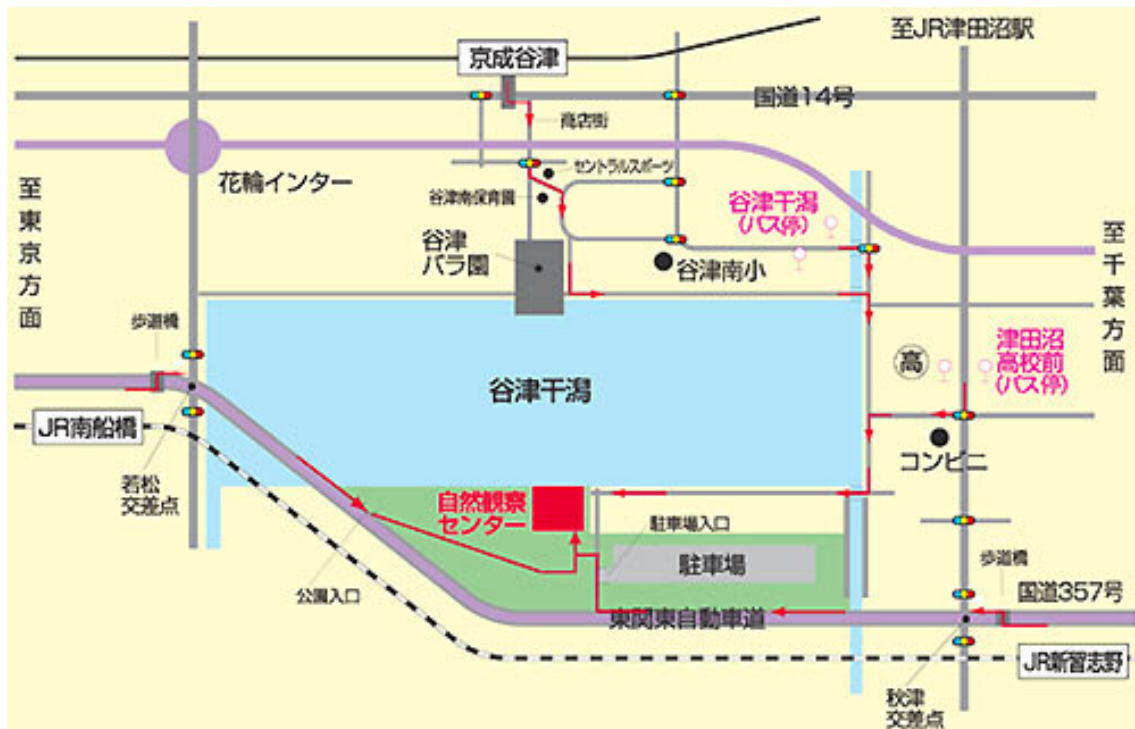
至JR津田沼駅

京成谷津

国道14号

商店街

セントラルスポーツ

花輪インター

谷津南保育園

谷津干潟
(バス停)

至東京方面

至千葉方面

谷津
バラ園

谷津南小

歩道橋

高

津田沼
高校前
(バス停)

谷津干潟

JR南船橋

コンビニ

若松
交差点

自然観察
センター

駐車場入口

駐車場

歩道橋

公園入口

国道357号

東関東自動車道

JR新習志野

秋津
交差点